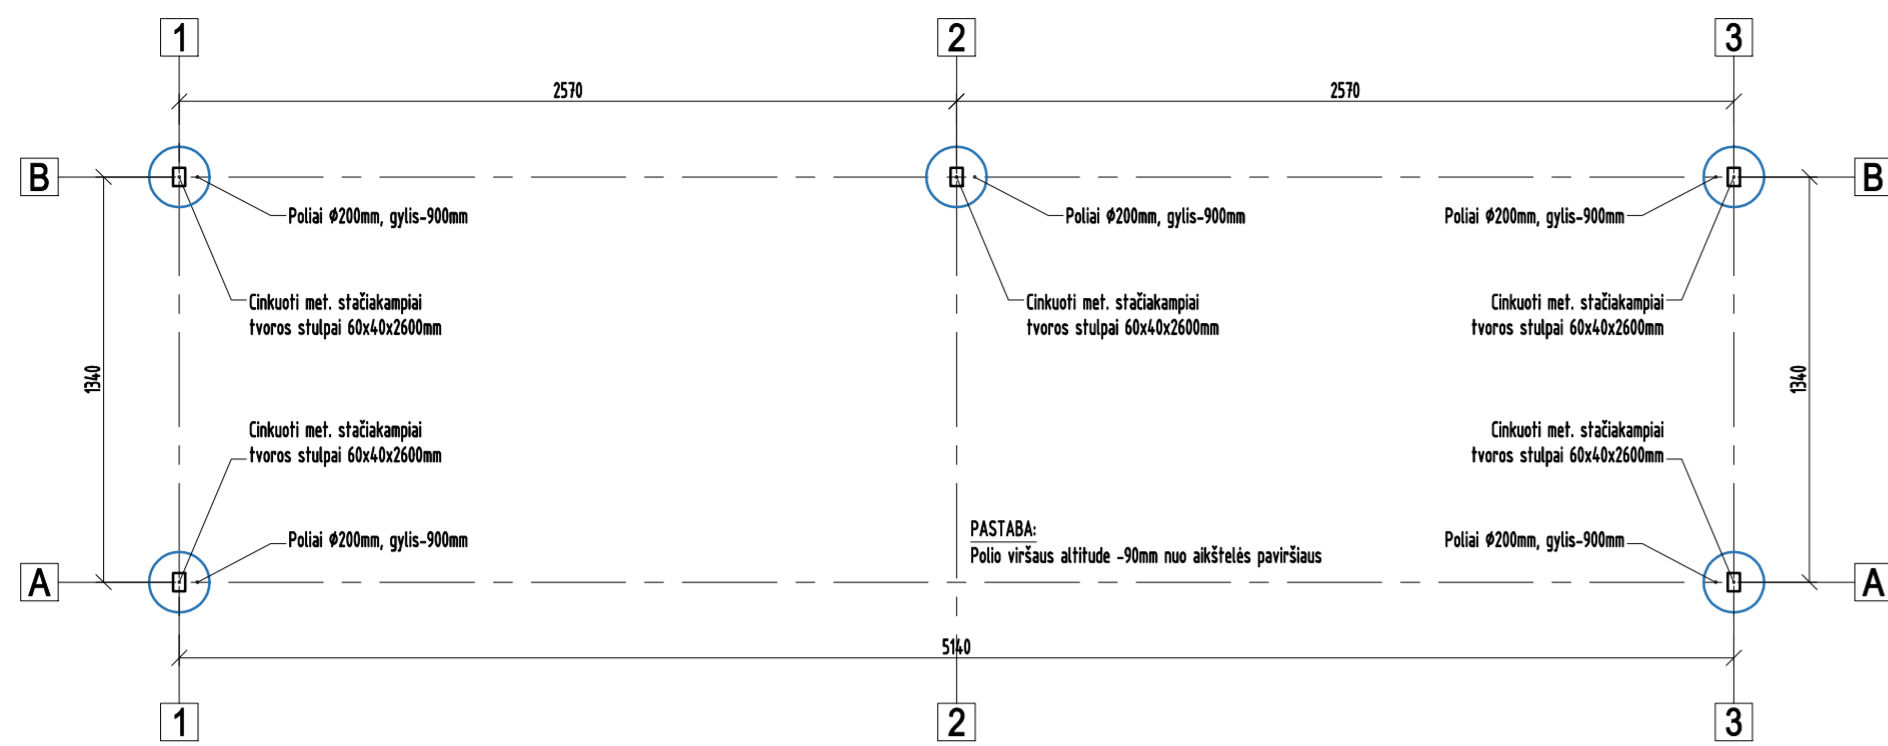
1
2
3

2570
2570

B
B

Poliai ϕ200mm, gylis-900mm
Poliai ϕ200mm, gylis-900mm
Poliai ϕ200mm, gylis-900mm

Cinkuoti met. stačiakampiai tvoros stulpai 60x40x2600mm
Cinkuoti met. stačiakampiai tvoros stulpai 60x40x2600mm
Cinkuoti met. stačiakampiai tvoros stulpai 60x40x2600mm

1340
1340

Cinkuoti met. stačiakampiai tvoros stulpai 60x40x2600mm
Cinkuoti met. stačiakampiai tvoros stulpai 60x40x2600mm

PASTABA:
Polio viršaus altitude -90mm nuo aikštelės paviršiaus

Poliai ϕ200mm, gylis-900mm
Poliai ϕ200mm, gylis-900mm

A
A

5140

1
2
3